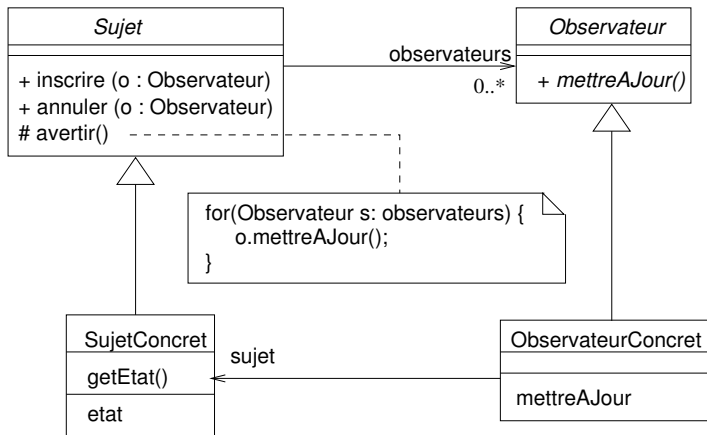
Sujet

+ inscrire (o : Observateur)
+ annuler (o : Observateur)
# avertir()

observateurs
0..*

Observateur

+ mettreAJour()

for(Observateur s: observateurs) {
o.mettreAJour();
}

SujetConcret
getEtat()
etat

sujet

ObservateurConcret

mettreAJour